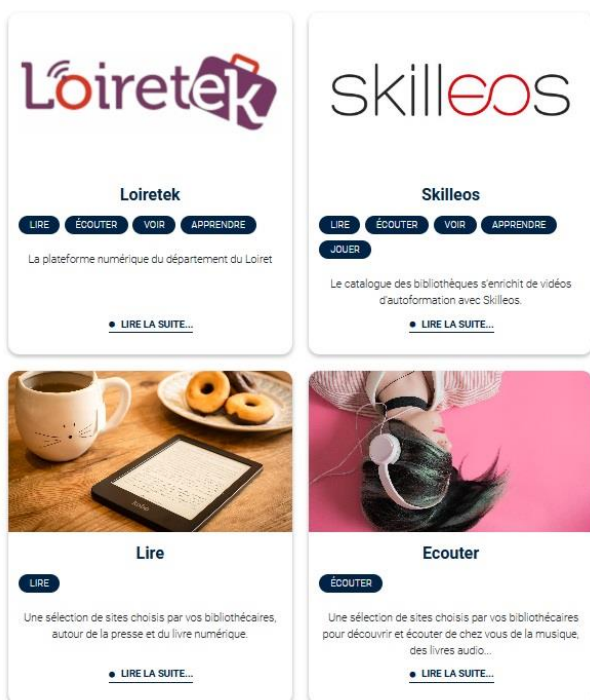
Loiretek

Loiretek

LIRE ÉCOUTER VOIR APPRENDRE

La plateforme numérique du département du Loiret

LIRE LA SUITE...

skilleos

Skilleos

LIRE ÉCOUTER VOIR APPRENDRE JOUER

Le catalogue des bibliothèques s'enrichit de vidéos d'autoformation avec Skilleos.

LIRE LA SUITE...

Lire

LIRE

Une sélection de sites choisis par vos bibliothécaires, autour de la presse et du livre numérique.

LIRE LA SUITE...

Ecouter

ÉCOUTER

Une sélection de sites choisis par vos bibliothécaires pour découvrir et écouter de chez vous de la musique, des livres audio...

LIRE LA SUITE...